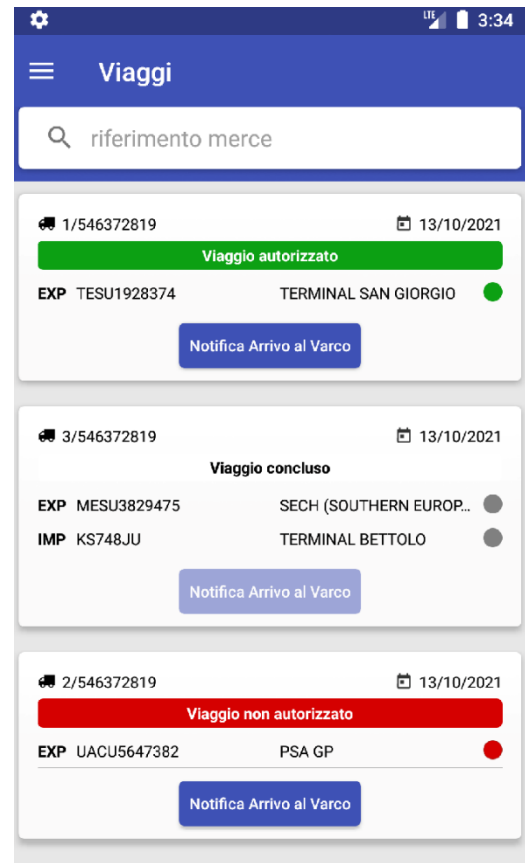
LTE 3:34

Viaggi

riferimento merce

1/546372819
13/10/2021
Viaggio autorizzato
EXP TESU1928374 TERMINAL SAN GIORGIO
Notifica Arrivo al Varco

3/546372819
13/10/2021
Viaggio concluso
EXP MESU3829475 SECH (SOUTHERN EUROP...
IMP KS748JU TERMINAL BETTOLO
Notifica Arrivo al Varco

2/546372819
13/10/2021
Viaggio non autorizzato
EXP UACU5647382 PSA GP
Notifica Arrivo al Varco